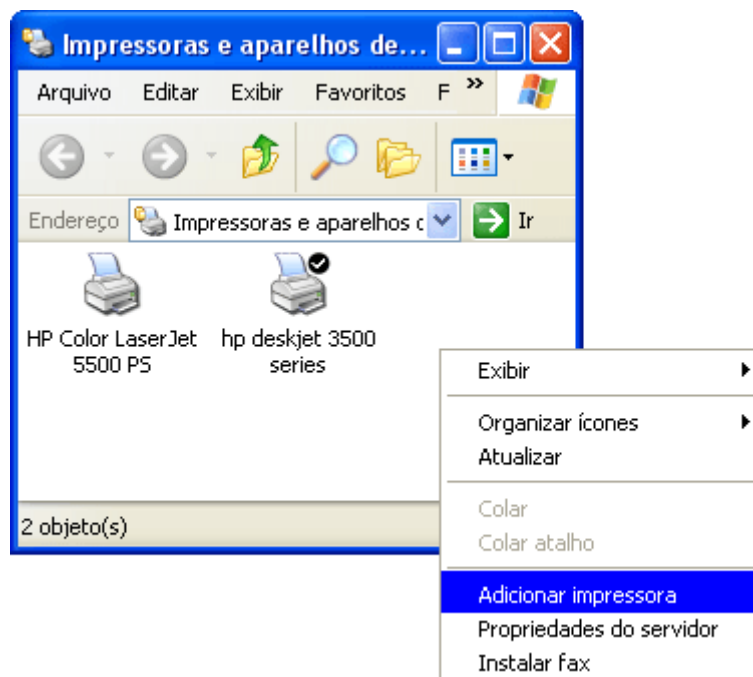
Impressoras e aparelhos de...

Arquivo Editar Exibir Favoritos F »

Endereço Impressoras e aparelhos c Ir

HP Color LaserJet 5500 PS

hp deskjet 3500 series

2 objeto(s)

Exibir

Organizar ícones

Atualizar

Colar

Colar atalho

Adicionar impressora

Propriedades do servidor

Instalar fax